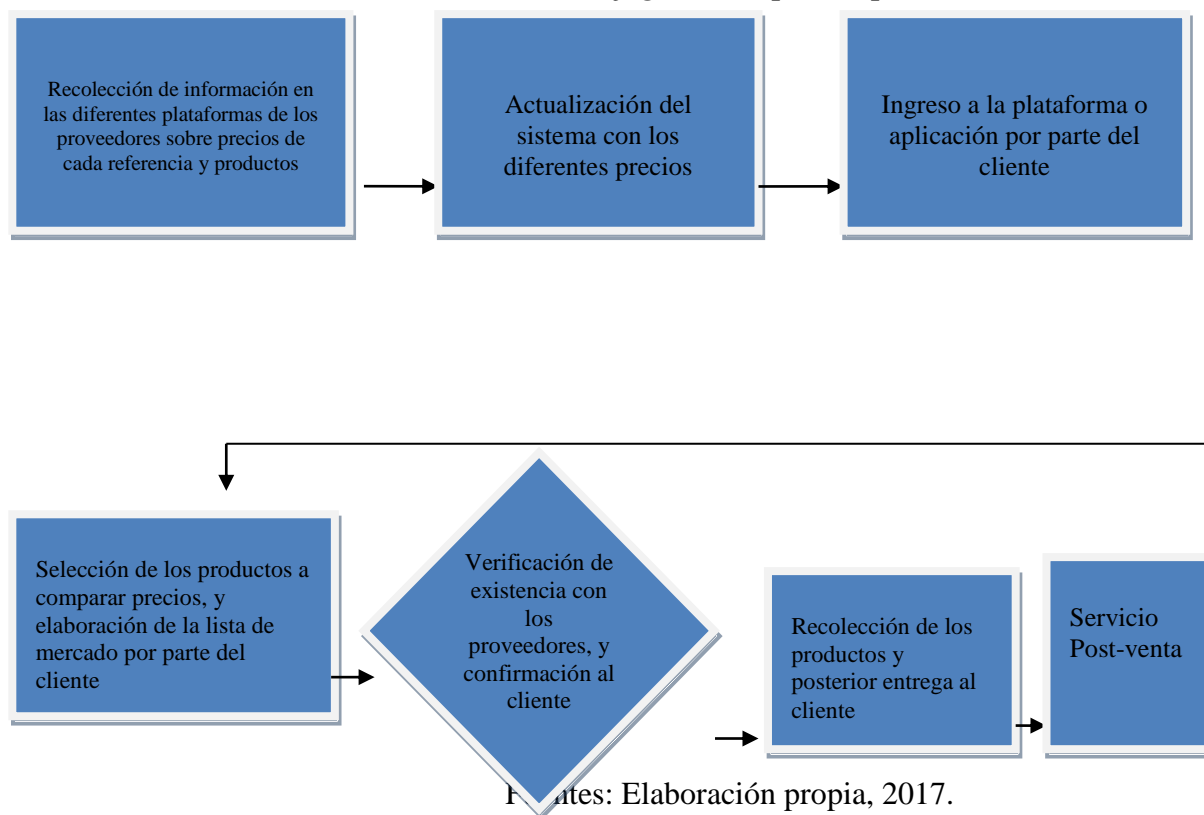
Recolección de información en las diferentes plataformas de los proveedores sobre precios de cada referencia y productos

Actualización del sistema con los diferentes precios

Ingreso a la plataforma o aplicación por parte del cliente

Selección de los productos a comparar precios, y elaboración de la lista de mercado por parte del cliente

Verificación de existencia con los proveedores, y confirmación al cliente

Recolección de los productos y posterior entrega al cliente

Servicio Post-venta

F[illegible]tes: Elaboración propia, 2017.